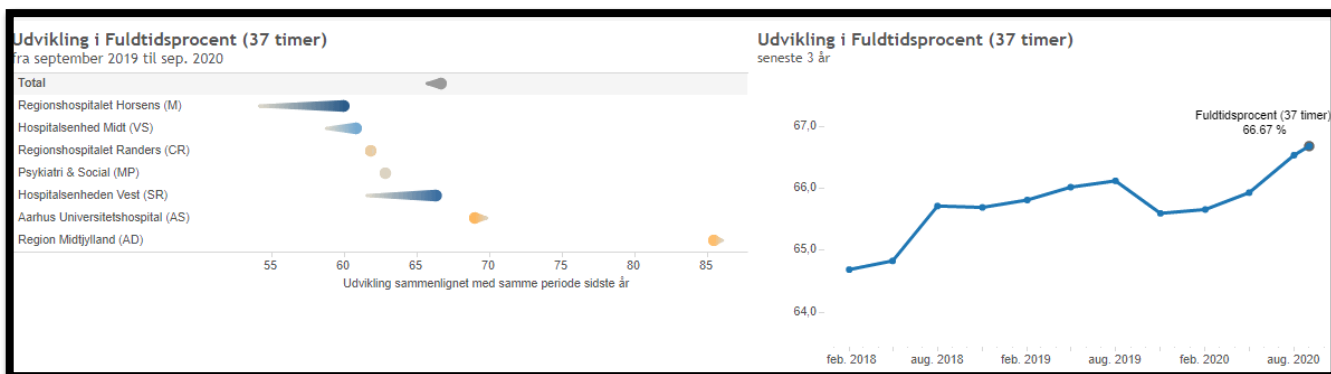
Udvikling i Fuldtidsprocent (37 timer)
fra september 2019 til sep. 2020

Total
Regionshospitalet Horsens (M)
Hospitalsenhed Midt (VS)
Regionshospitalet Randers (CR)
Psykiatri & Social (MP)
Hospitalsenheden Vest (SR)
Aarhus Universitetshospital (AS)
Region Midtjylland (AD)

55 60 65 70 75 80 85
Udvikling sammenlignet med samme periode sidste år

Udvikling i Fuldtidsprocent (37 timer)
seneste 3 år

67,0
66,0
65,0
64,0

Fuldtidsprocent (37 timer)
66.67 %

feb. 2018 aug. 2018 feb. 2019 aug. 2019 feb. 2020 aug. 2020